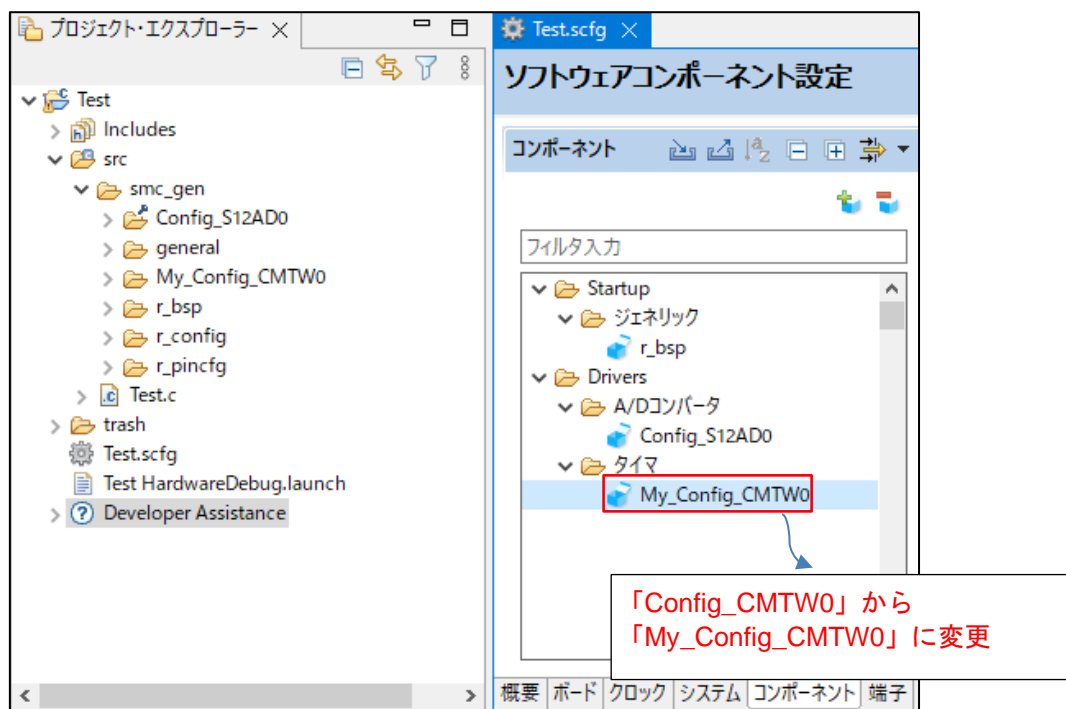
プロジェクト・エクスプローラー ×

Test
Includes
src
smc_gen
Config_S12AD0
general
My_Config_CMTW0
r_bsp
r_config
r_pincfg
Test.c
trash
Test.scfg
Test HardwareDebug.launch
Developer Assistance

Test.scfg ×

ソフトウェアコンポーネント設定

コンポーネント

フィルタ入力

Startup
ジェネリック
r_bsp
Drivers
A/Dコンバータ
Config_S12AD0
タイマ
My_Config_CMTW0

「Config_CMTW0」から
「My_Config_CMTW0」に変更

概要 ボード クロック システム コンポーネント 端子